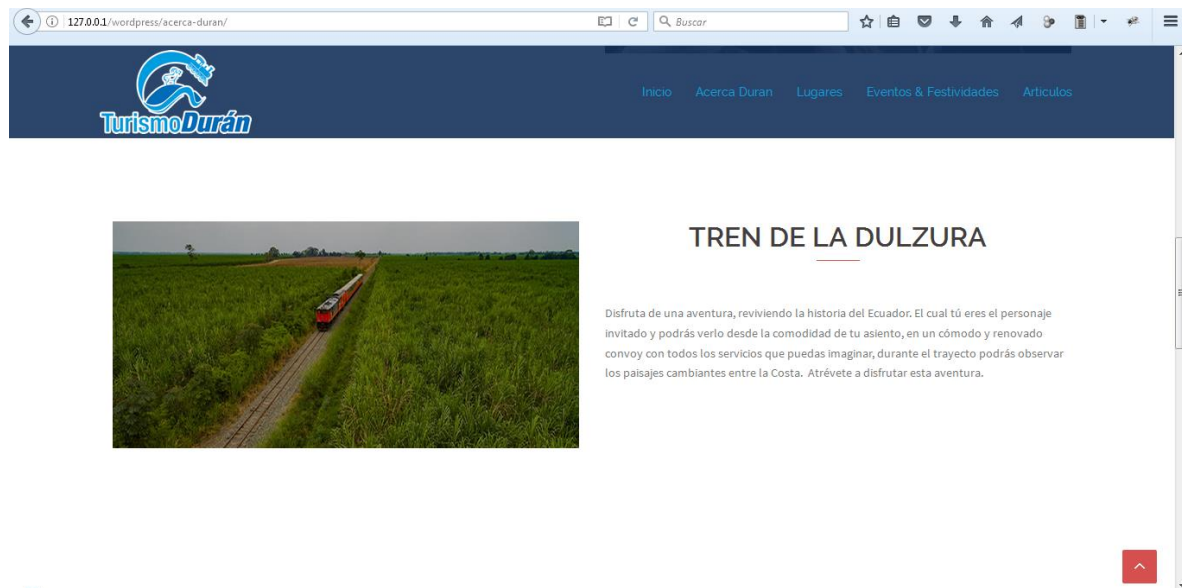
127.0.0.1/wordpress/acerca-duran/

Buscar

TurismoDurán

Inicio Acerca Duran Lugares Eventos & Festividades Articulos

TREN DE LA DULZURA

Disfruta de una aventura, reviviendo la historia del Ecuador. El cual tú eres el personaje invitado y podrás verlo desde la comodidad de tu asiento, en un cómodo y renovado convoy con todos los servicios que puedas imaginar, durante el trayecto podrás observar los paisajes cambiantes entre la Costa. Atrévete a disfrutar esta aventura.